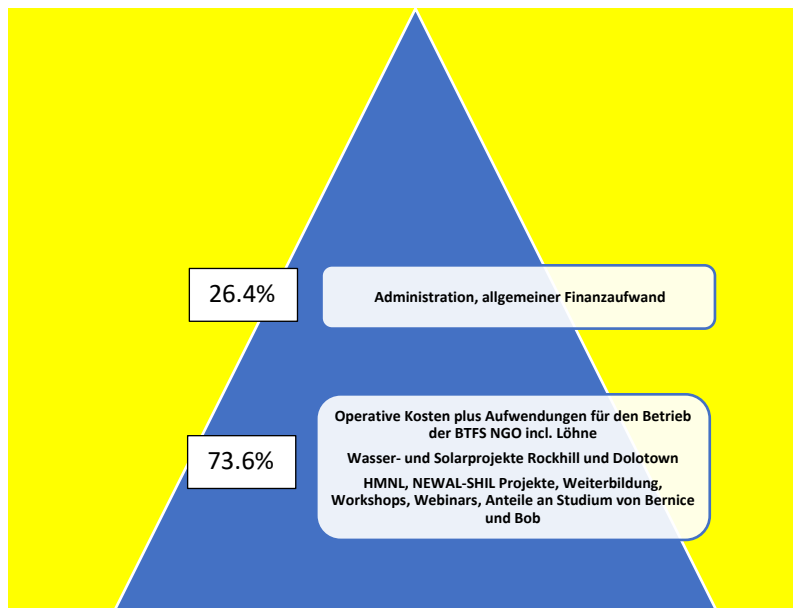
26.4%

Administration, allgemeiner Finanzaufwand

73.6%

Operative Kosten plus Aufwendungen für den Betrieb der BTFS NGO incl. Löhne

Wasser- und Solarprojekte Rockhill und Dolotown

HMNL, NEWAL-SHIL Projekte, Weiterbildung, Workshops, Webinars, Anteile an Studium von Bernice und Bob